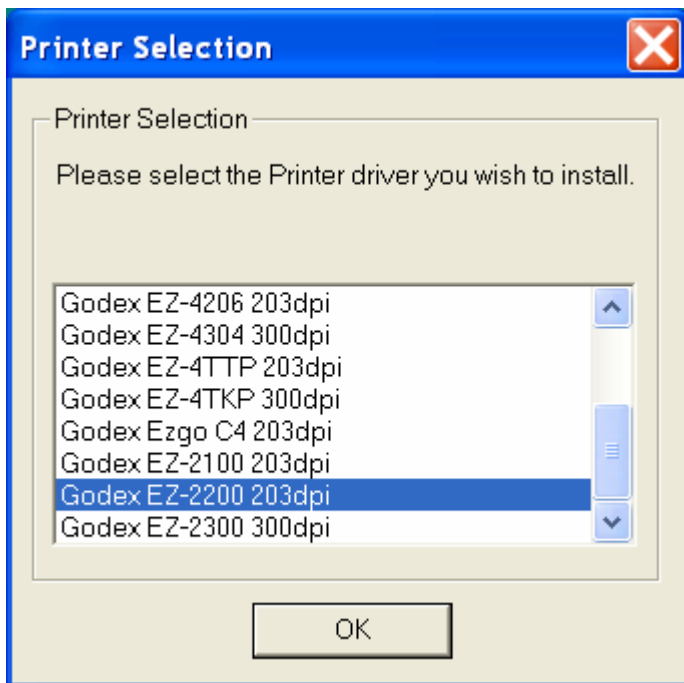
Printer Selection

Printer Selection

Please select the Printer driver you wish to install.

Godex EZ-4206 203dpi
Godex EZ-4304 300dpi
Godex EZ-4TTP 203dpi
Godex EZ-4TKP 300dpi
Godex Ezgo C4 203dpi
Godex EZ-2100 203dpi
Godex EZ-2200 203dpi
Godex EZ-2300 300dpi

OK